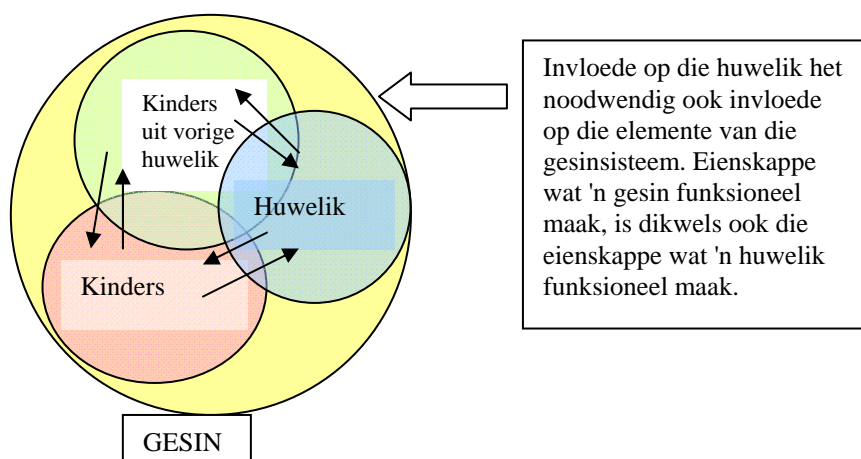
Kinders uit vorige huwelik

Huwelik

Kinders

GESIN

Invloede op die huwelik het noodwendig ook invloede op die elemente van die gesinsisteem. Eienskappe wat 'n gesin funksioneel maak, is dikwels ook die eienskappe wat 'n huwelik funksioneel maak.